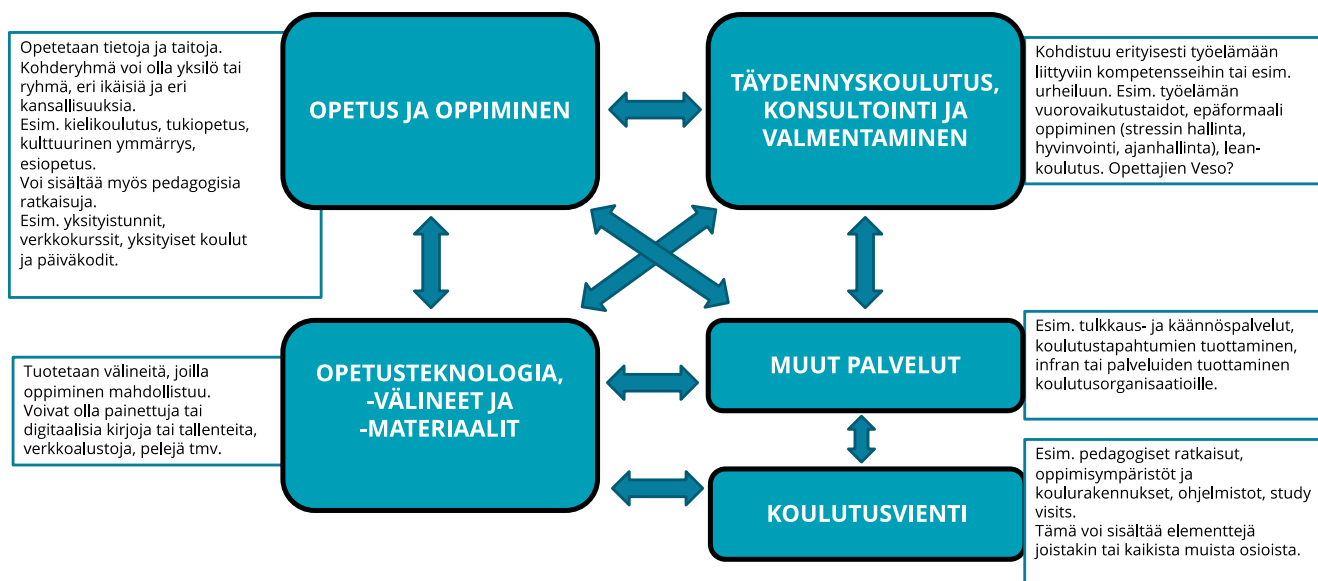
Opetetaan tietoja ja taitoja. Kohderyhmä voi olla yksilö tai ryhmä, eri ikäisiä ja eri kansallisuuksia.
Esim. kielikoulutus, tukiopetus, kulttuurinen ymmärrys, esiopetus.
Voi sisältää myös pedagogisia ratkaisuja.
Esim. yksityistunnit, verkkokurssit, yksityiset koulut ja päiväkodit.

OPETUS JA OPPIMINEN

TÄYDENNYSKOULUTUS, KONSULTOINTI JA VALMENTAMINEN

Kohdistuu erityisesti työelämään liittyviin kompetensseihin tai esim. urheiluun. Esim. työelämän vuorovaikutustaidot, epäformaali oppiminen (stressin hallinta, hyvinvointi, ajanhallinta), lean-koulutus. Opettajien Veso?

Tuotetaan välineitä, joilla oppiminen mahdollistuu.
Voivat olla painettuja tai digitaalisia kirjoja tai tallenteita, verkkoalustoja, pelejä tmv.

OPETUSTEKNOLOGIA, -VÄLINEET JA -MATERIAALIT

MUUT PALVELUT

Esim. tulkkaus- ja käännöspalvelut, koulutustapahtumien tuottaminen, infran tai palveluiden tuottaminen koulutusorganisaatioille.

KOULUTUSVIENTI

Esim. pedagogiset ratkaisut, oppimisympäristöt ja koulurakennukset, ohjelmistot, study visits.
Tämä voi sisältää elementtejä joistakin tai kaikista muista osioista.